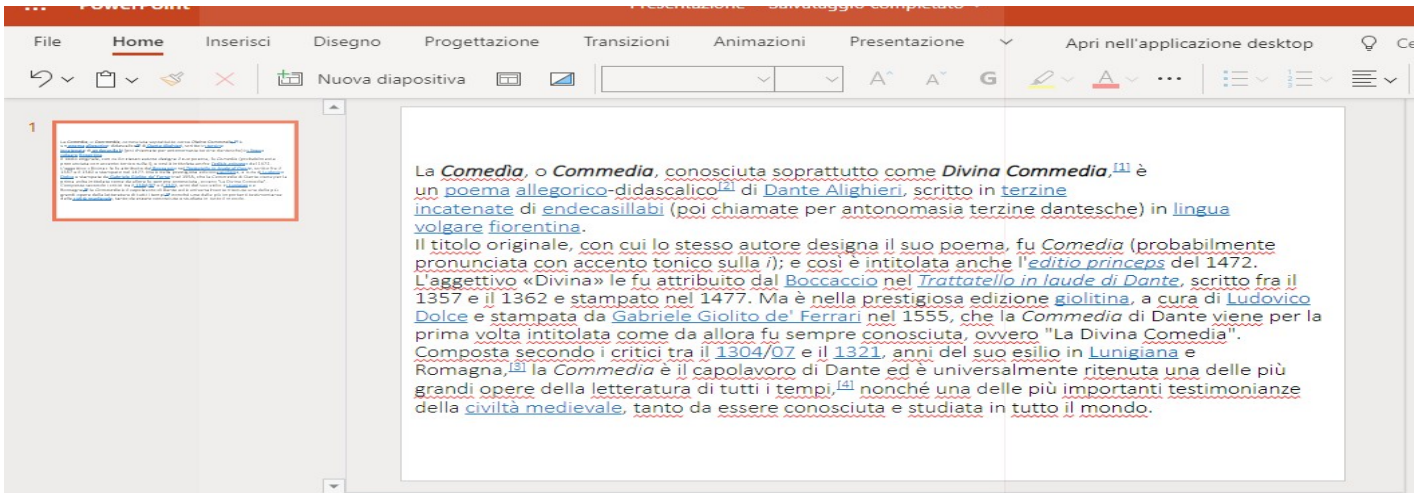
PowerPoint Presentazione - Salvataggio completato

File Home Inserisci Disegno Progettazione Transizioni Animazioni Presentazione Apri nell'applicazione desktop Ce

Nuova diapositiva

1

La Comedìa, o Commedia, conosciuta soprattutto come Divina Commedia,[1] è un poema allegorico-didascalico[2] di Dante Alighieri, scritto in terzine incatenate di endecasillabi (poi chiamate per antonomasia terzine dantesche) in lingua volgare fiorentina.
Il titolo originale, con cui lo stesso autore designa il suo poema, fu Comedia (probabilmente pronunciata con accento tonico sulla i); e così è intitolata anche l'editio princeps del 1472. L'aggettivo «Divina» le fu attribuito dal Boccaccio nel Trattatello in laude di Dante, scritto fra il 1357 e il 1362 e stampato nel 1477. Ma è nella prestigiosa edizione giolitina, a cura di Ludovico Dolce e stampata da Gabriele Giolito de' Ferrari nel 1555, che la Commedia di Dante viene per la prima volta intitolata come da allora fu sempre conosciuta, ovvero "La Divina Comedia".
Composta secondo i critici tra il 1304/07 e il 1321, anni del suo esilio in Lunigiana e Romagna,[3] la Commedia è il capolavoro di Dante ed è universalmente ritenuta una delle più grandi opere della letteratura di tutti i tempi,[4] nonché una delle più importanti testimonianze della civiltà medievale, tanto da essere conosciuta e studiata in tutto il mondo.